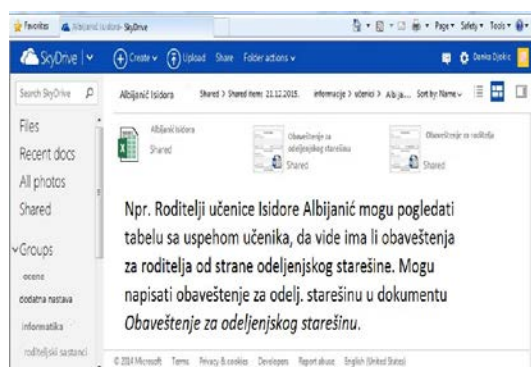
Favorites Albijanić Isidora - SkyDrive

Page ▾ Safety ▾ Tools ▾

SkyDrive | ⌄ Create ⌄ Upload Share Folder actions ⌄ Danica Djokic

Search SkyDrive

Albijanić Isidora Shared > Shared items 21.12.2015. informacije > učenici > Albija... Sort by: Name ⌄

Files
Recent docs
All photos
Shared

⌄Groups
ocene
dodatna nastava
informatika
roditeljski sastanci

Albijanić Isidora
Shared

Obaveštenje za odeljenjskog starešinu
Shared

Obaveštenje za roditelja
Shared

Npr. Roditelji učenice Isidore Albijanić mogu pogledati tabelu sa uspehom učenika, da vide ima li obaveštenja za roditelja od strane odeljenjskog starešine. Mogu napisati obaveštenje za odelj. starešinu u dokumentu *Obaveštenje za odeljenjskog starešinu*.

© 2014 Microsoft Terms Privacy & cookies Developers Report abuse English (United States)